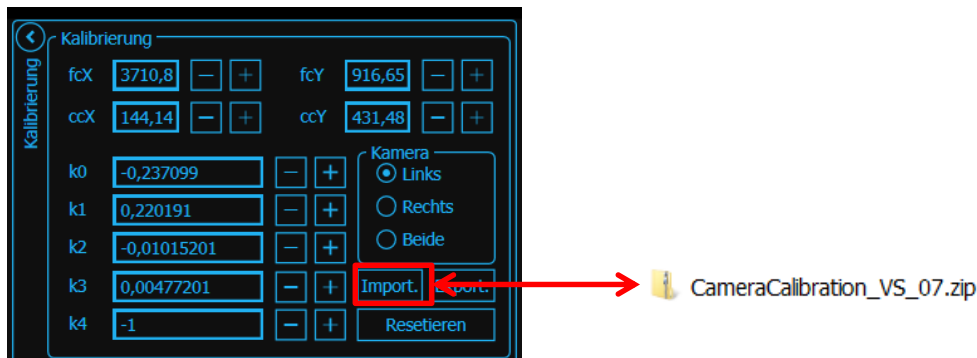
Kalibrierung

Kalibrierung

fcX 3710,8 − +
fcY 916,65 − +
ccX 144,14 − +
ccY 431,48 − +

k0 -0,237099 − +
k1 0,220191 − +
k2 -0,01015201 − +
k3 0,00477201 − +
k4 -1 − +

Kamera
Links
Rechts
Beide

Import.
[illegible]port.
Resetieren

CameraCalibration_VS_07.zip